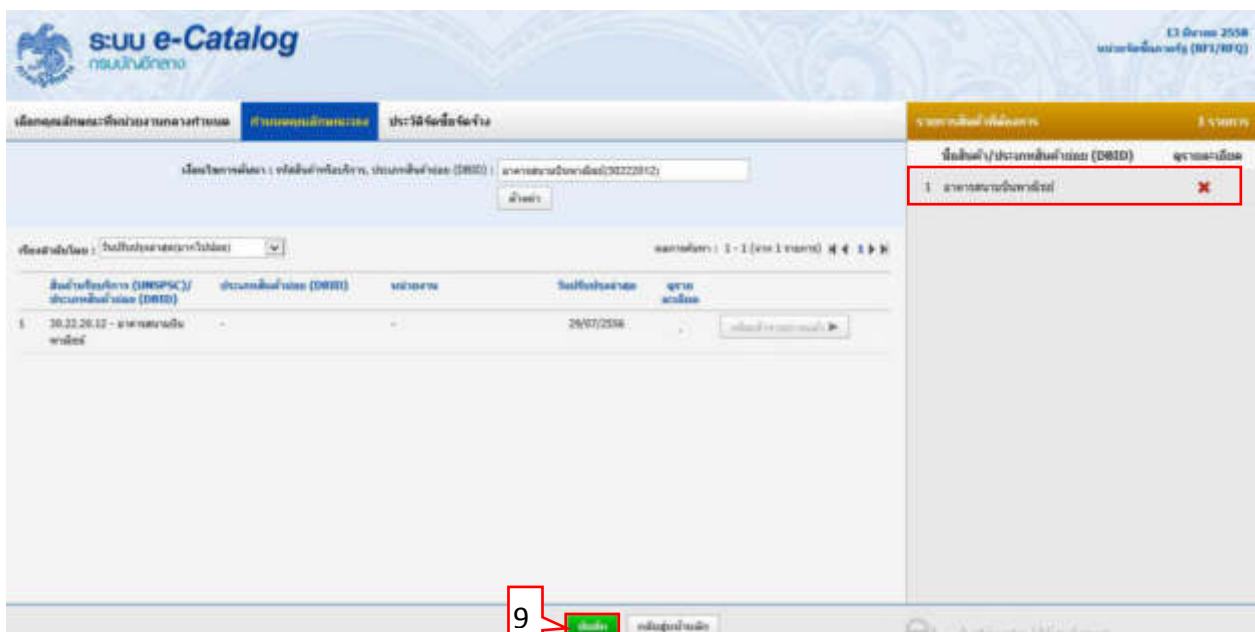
ระบบ e-Catalog
กรมบัญชีกลาง

13 มีนาคม 2558
หน่วยจัดซื้อภาครัฐ (RFI/RFQ)

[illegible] | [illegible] | ประวัติจัดซื้อจัดจ้าง

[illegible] 1 รายการ

ชื่อสินค้า/ประเภทสินค้าย่อย (DBID) | ดูรายละเอียด
1 อาหารสนามวันหาสัตว์

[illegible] : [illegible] (DBID) : อาหารสนามวันหาสัตว์(30222012)
ค้นหา

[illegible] : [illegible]
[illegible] : 1 - 1 (จาก 1 รายการ)

| | สินค้าหรือบริการ (UNSPSC)/ ประเภทสินค้าย่อย (DBID) | ประเภทสินค้าย่อย (DBID) | หน่วยงาน | วันที่ปรับปรุงล่าสุด | ดูรายละเอียด | |
|---|---|---|---|---|---|---|
| 1 | 30.22.20.12 - อาหารสนามวันหาสัตว์ | - | - | 29/07/2556 | - | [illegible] |

9
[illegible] | กลับสู่หน้าหลัก